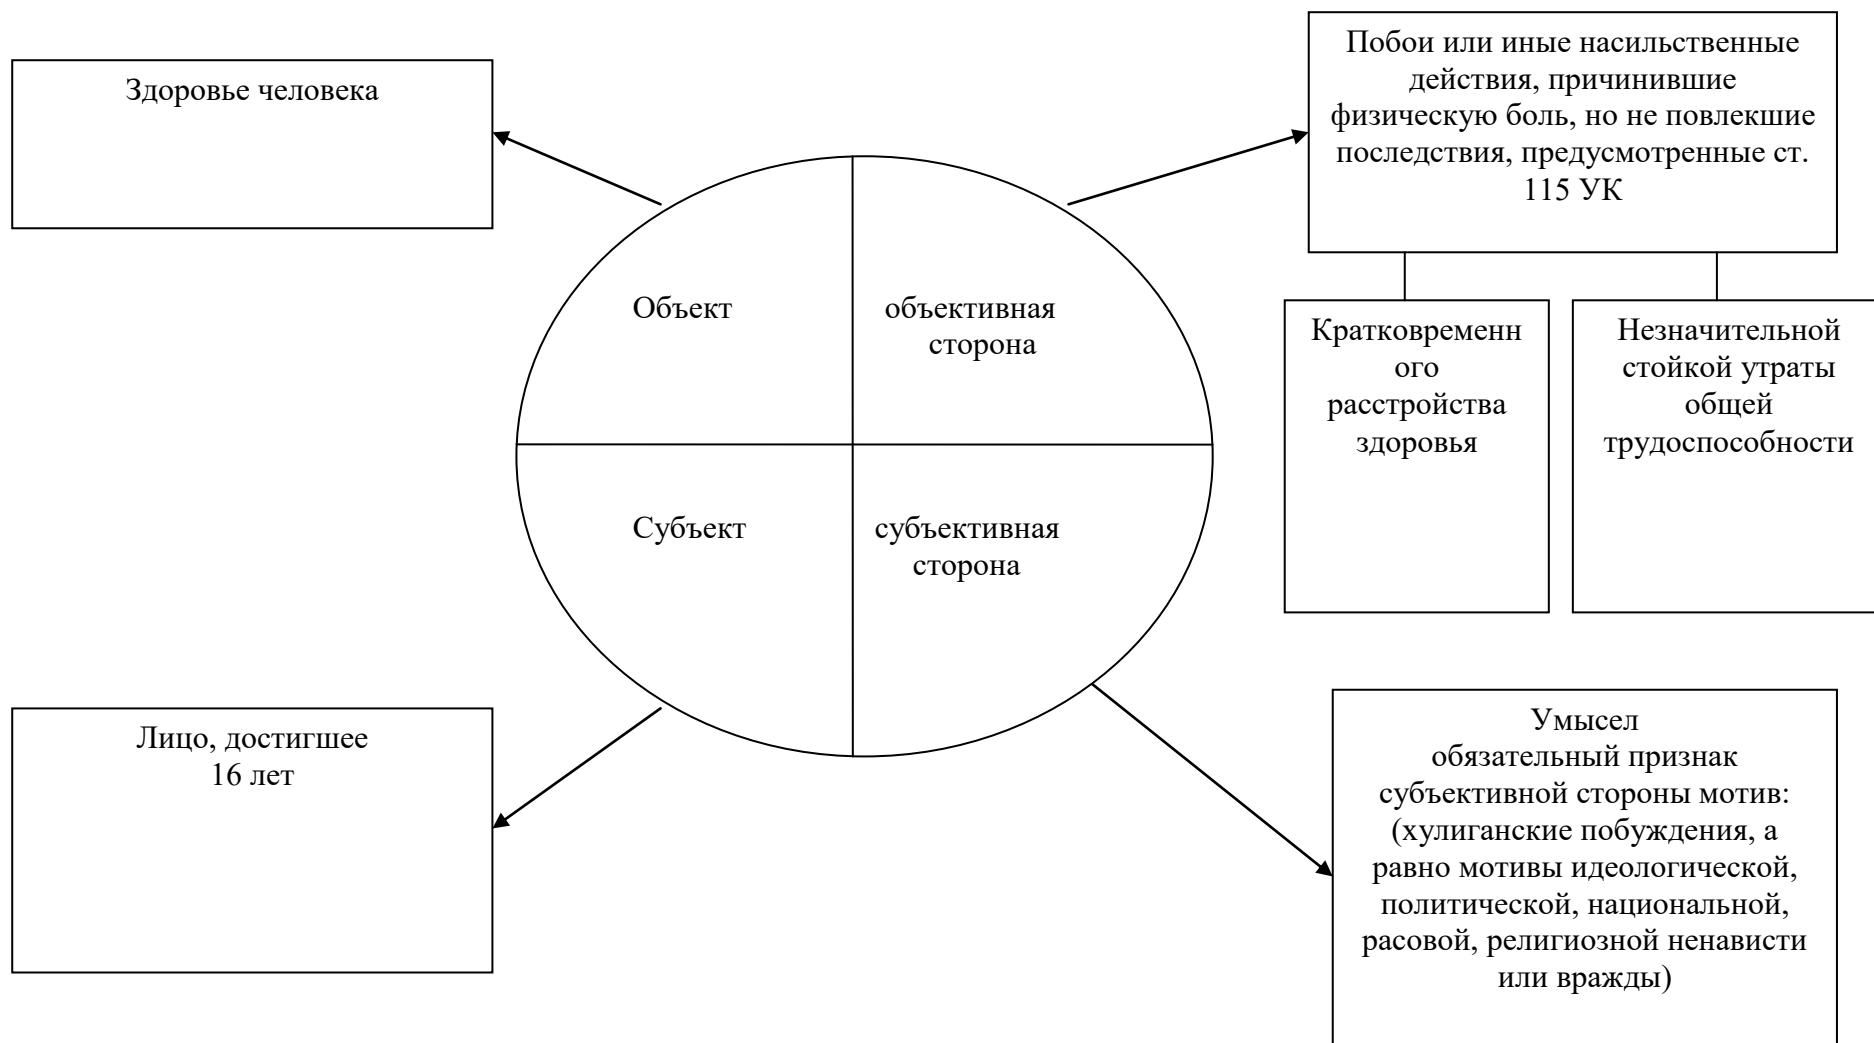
Здоровье человека

Побои или иные насильственные действия, причинившие физическую боль, но не повлекшие последствия, предусмотренные ст. 115 УК

Объект

объективная сторона

Субъект

субъективная сторона

Кратковременн ого расстройства здоровья

Незначительной стойкой утраты общей трудоспособности

Лицо, достигшее 16 лет

Умысел
обязательный признак субъективной стороны мотив: (хулиганские побуждения, а равно мотивы идеологической, политической, национальной, расовой, религиозной ненависти или вражды)